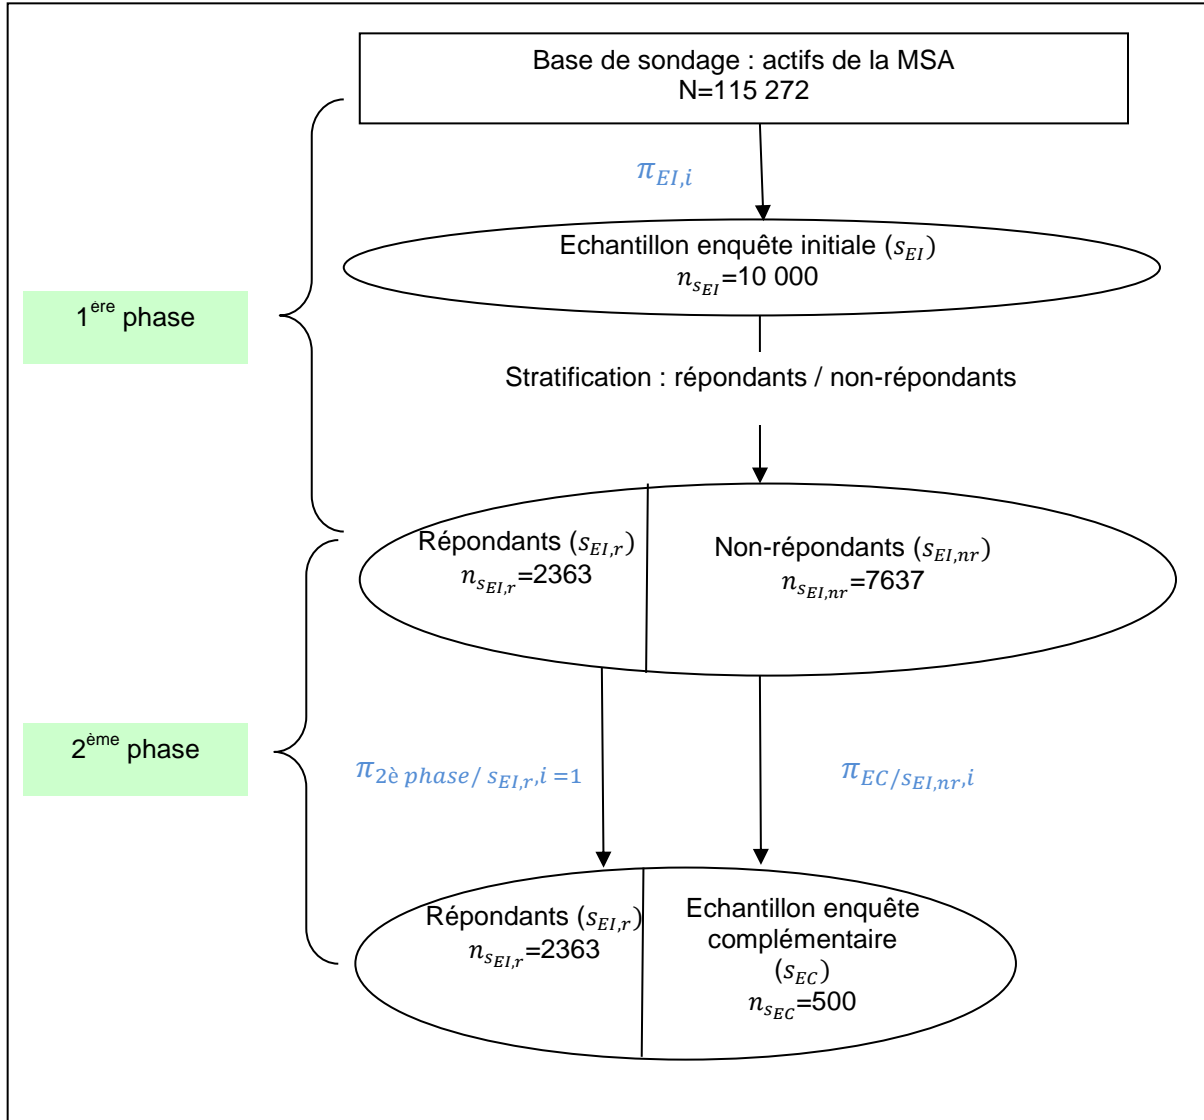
Base de sondage : actifs de la MSA
N=115 272

$\pi_{EI,i}$

Echantillon enquête initiale ($s_{EI}$)
$n_{s_{EI}}$=10 000

1$^{ère}$ phase

Stratification : répondants / non-répondants

Répondants ($s_{EI,r}$)
$n_{s_{EI,r}}$=2363

Non-répondants ($s_{EI,nr}$)
$n_{s_{EI,nr}}$=7637

2$^{ème}$ phase

$\pi_{2è\ phase/\ s_{EI,r},i} = 1$

$\pi_{EC/s_{EI,nr},i}$

Répondants ($s_{EI,r}$)
$n_{s_{EI,r}}$=2363

Echantillon enquête complémentaire
($s_{EC}$)
$n_{s_{EC}}$=500